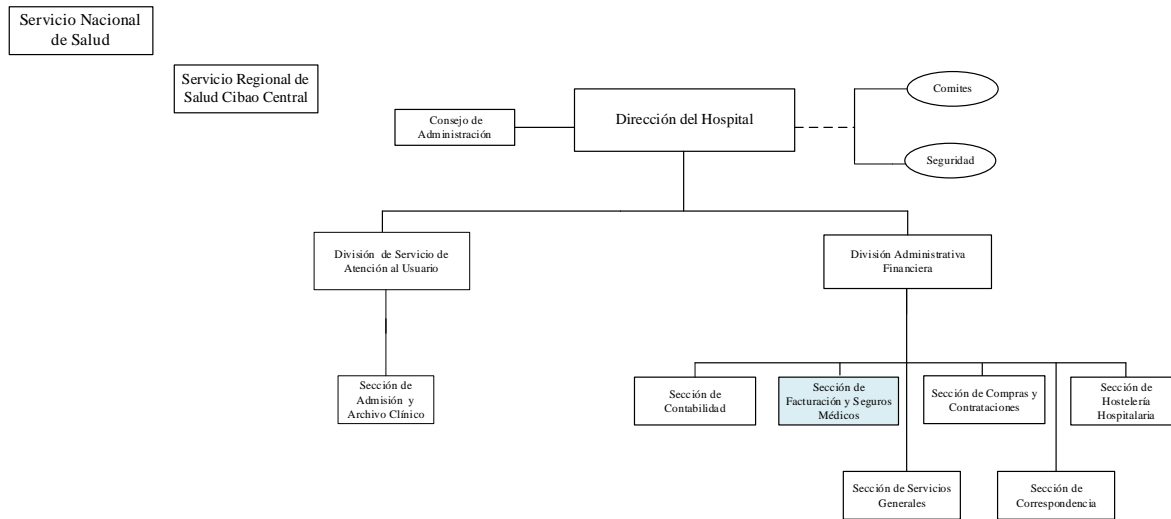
Servicio Nacional de Salud

Servicio Regional de Salud Cibao Central

Consejo de Administración

Dirección del Hospital

Comites

Seguridad

División de Servicio de Atención al Usuario

División Administrativa Financiera

Sección de Admisión y Archivo Clínico

Sección de Contabilidad

Sección de Facturación y Seguros Médicos

Sección de Compras y Contrataciones

Sección de Hostelería Hospitalaria

Sección de Servicios Generales

Sección de Correspondencia